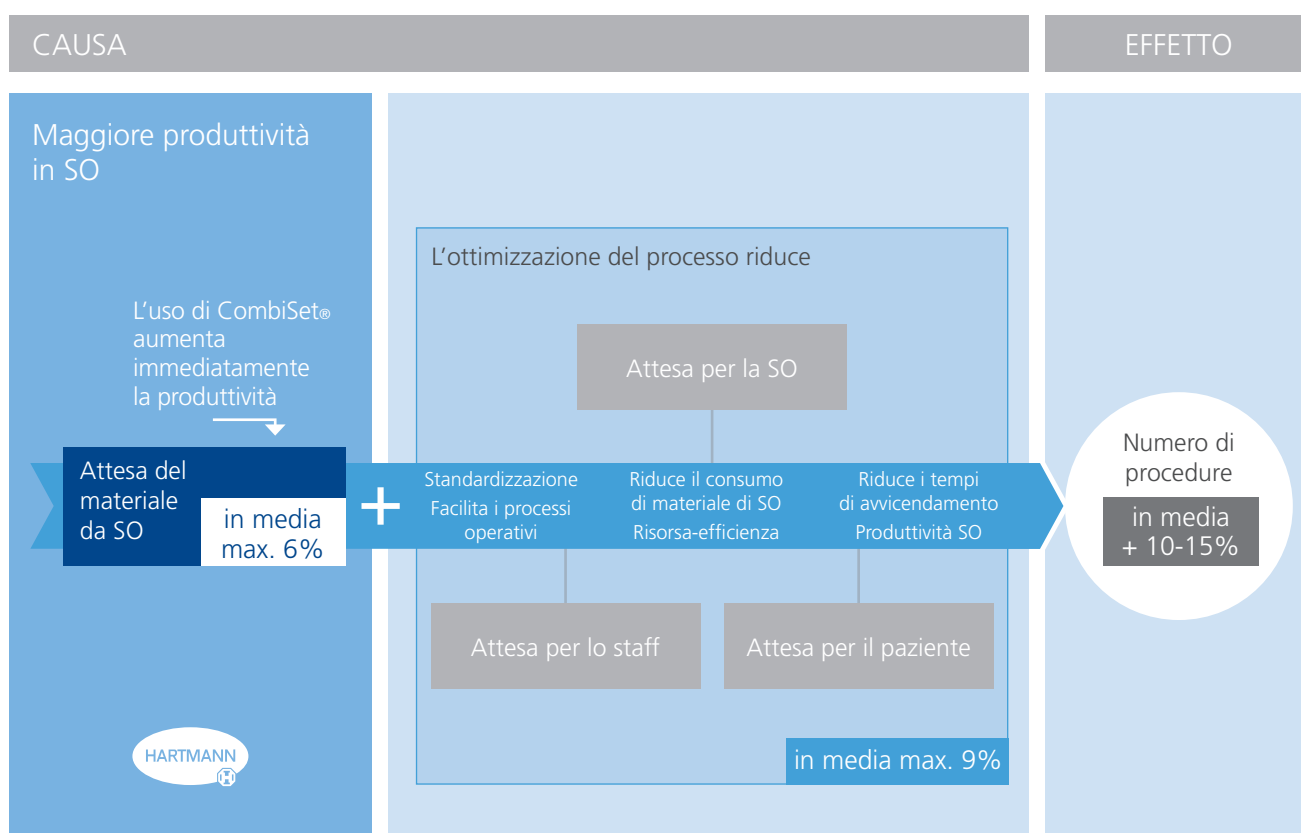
CAUSA

EFFETTO

Maggiore produttività in SO

L’uso di CombiSet® aumenta immediatamente la produttività

Attesa del materiale da SO

in media max. 6%

+

L’ottimizzazione del processo riduce

Attesa per la SO

Standardizzazione
Facilita i processi operativi

Riduce il consumo di materiale di SO
Risorsa-efficienza

Riduce i tempi di avvicendamento
Produttività SO

Attesa per lo staff

Attesa per il paziente

in media max. 9%

Numero di procedure

in media + 10-15%

HARTMANN